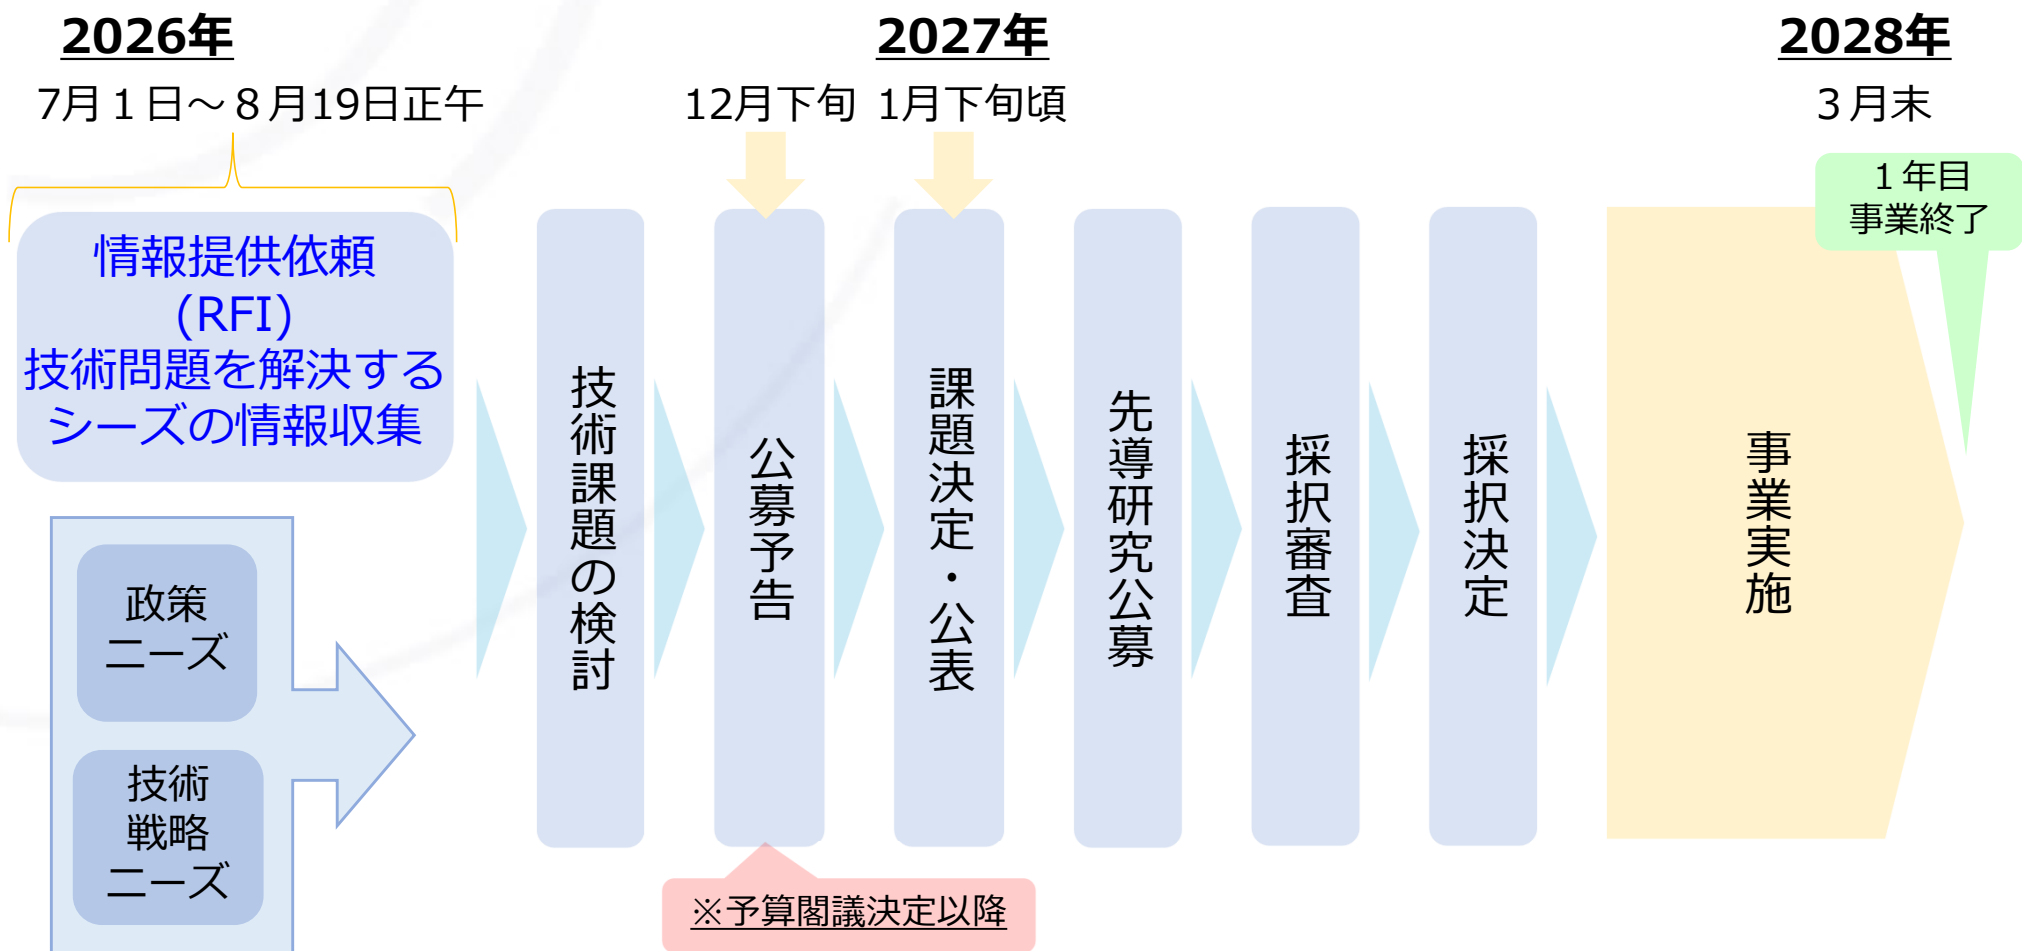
2026年

7月１日～８月19日正午

情報提供依頼
(RFI)
技術問題を解決するシーズの情報収集

政策
ニーズ

技術
戦略
ニーズ

技術課題の検討

2027年

12月下旬

公募予告

※予算閣議決定以降

1月下旬頃

課題決定・公表

先導研究公募

採択審査

採択決定

2028年

３月末

１年目
事業終了

事業実施